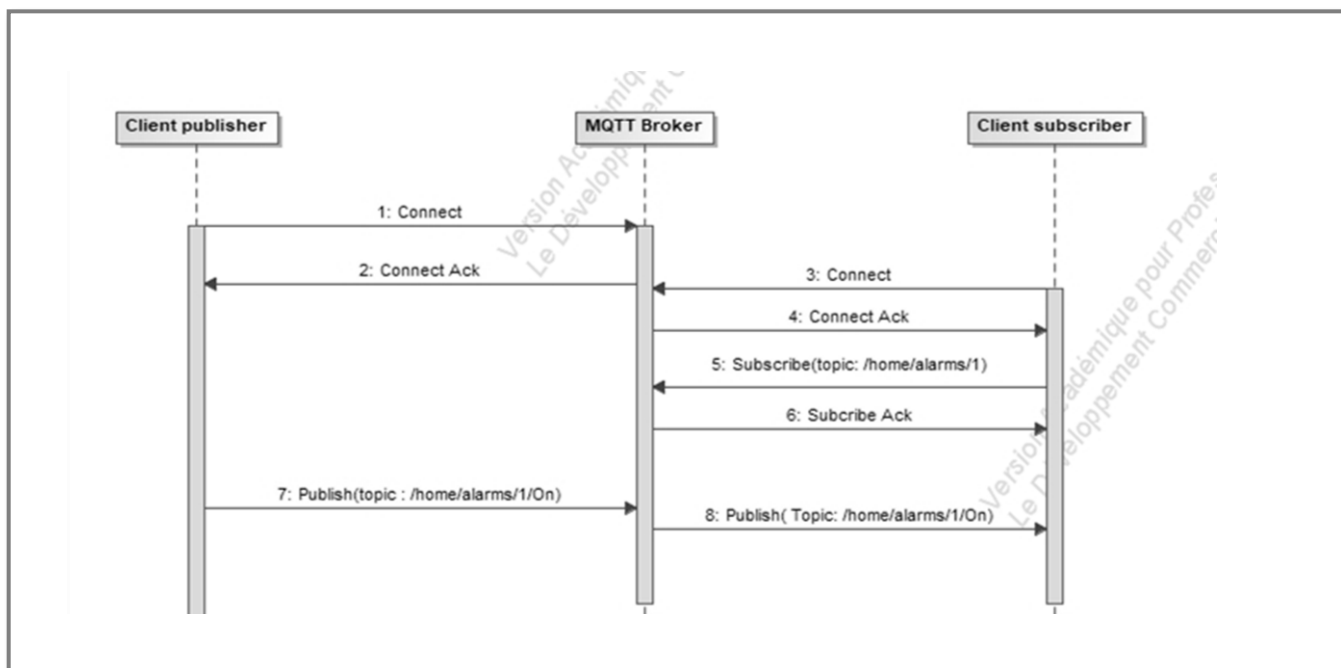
Client publisher

MQTT Broker

Client subscriber

1: Connect

2: Connect Ack

3: Connect

4: Connect Ack

5: Subscribe(topic: /home/alarms/1)

6: Subcribe Ack

7: Publish(topic : /home/alarms/1/On)

8: Publish( Topic: /home/alarms/1/On)

Version Ac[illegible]émique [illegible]
Le Développement C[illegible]

Version Académique pour Profe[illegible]
Le Développement Commer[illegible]